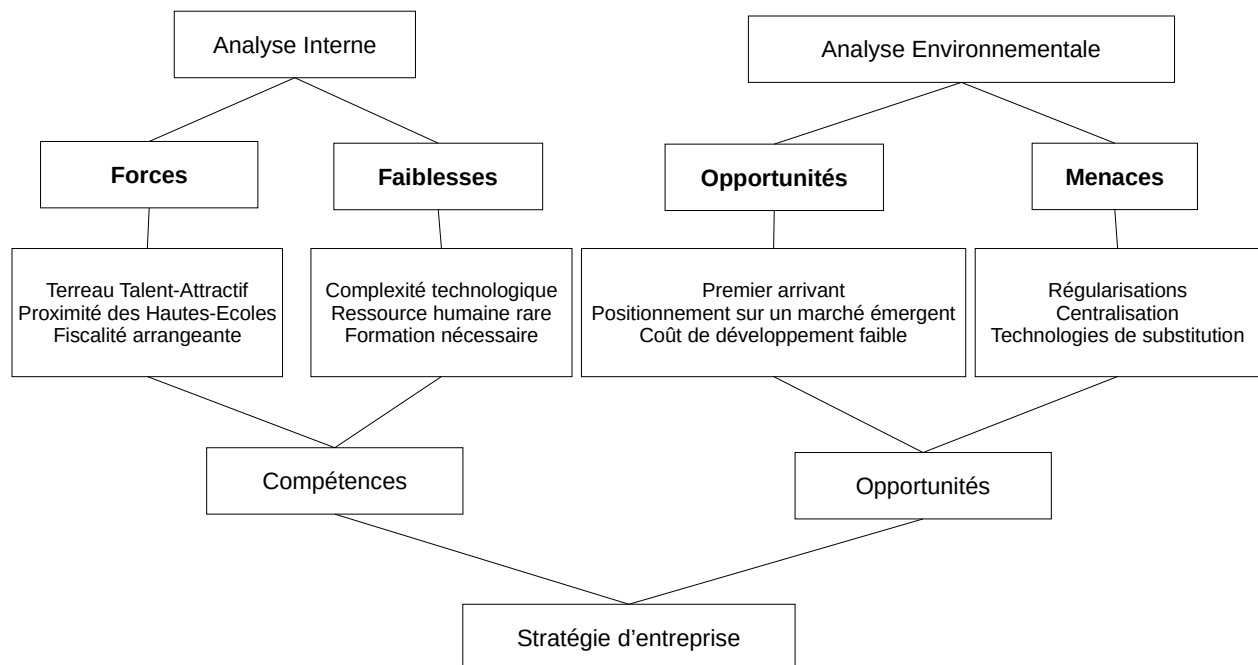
Analyse Interne

Analyse Environnementale

**Forces**

**Faiblesses**

**Opportunités**

**Menaces**

Terreau Talent-Attractif
Proximité des Hautes-Ecoles
Fiscalité arrangeante

Complexité technologique
Ressource humaine rare
Formation nécessaire

Premier arrivant
Positionnement sur un marché émergent
Coût de développement faible

Régularisations
Centralisation
Technologies de substitution

Compétences

Opportunités

Stratégie d'entreprise